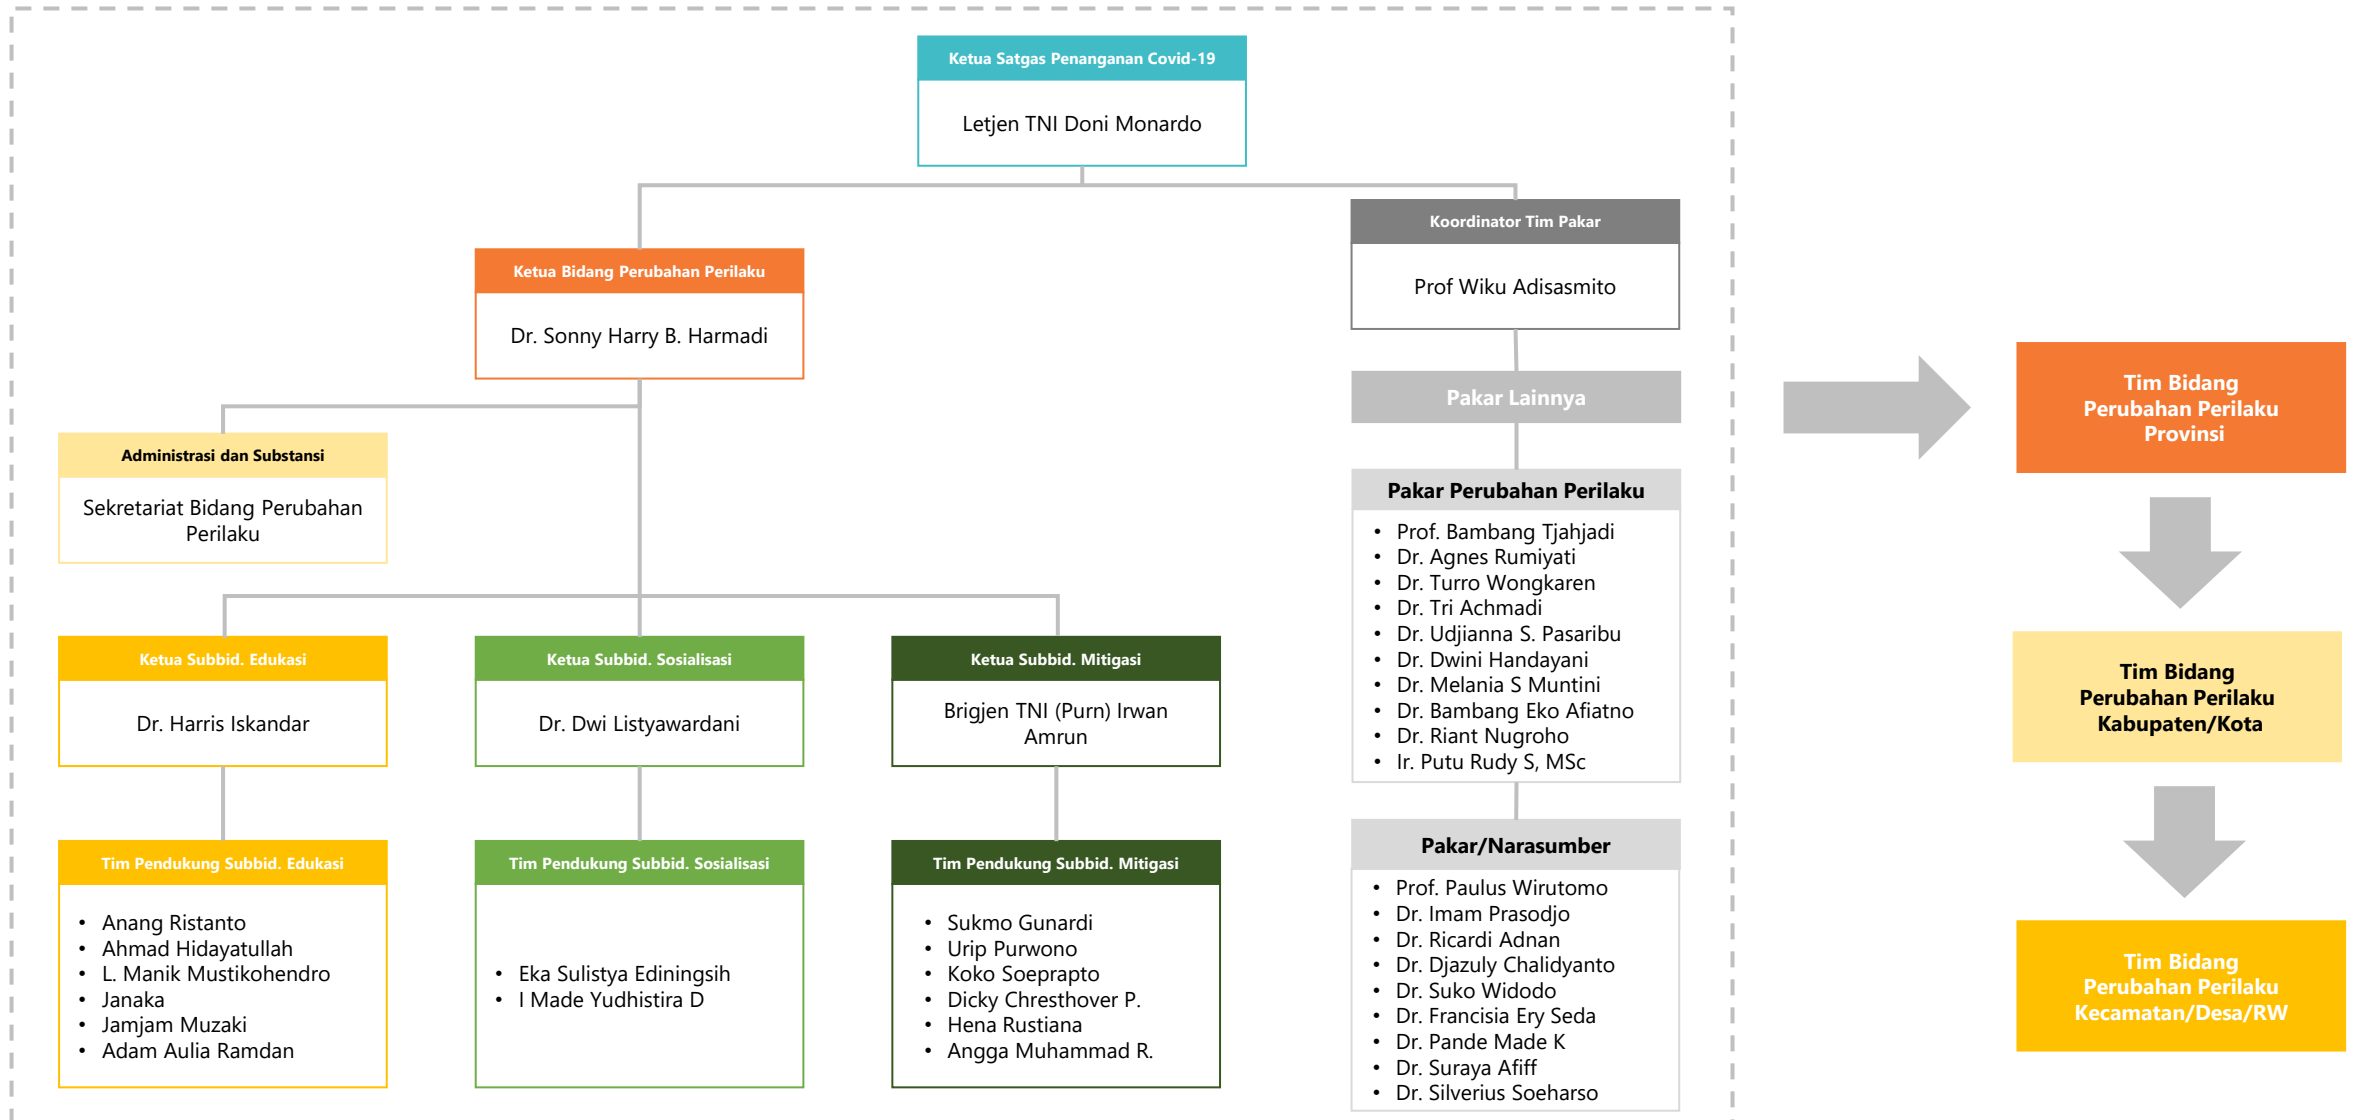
Ketua Satgas Penanganan Covid-19
Letjen TNI Doni Monardo

Ketua Bidang Perubahan Perilaku
Dr. Sonny Harry B. Harmadi

Koordinator Tim Pakar
Prof Wiku Adisasmito

Pakar Lainnya

Administrasi dan Substansi
Sekretariat Bidang Perubahan Perilaku

Pakar Perubahan Perilaku
- Prof. Bambang Tjahjadi
- Dr. Agnes Rumiyati
- Dr. Turro Wongkaren
- Dr. Tri Achmadi
- Dr. Udjianna S. Pasaribu
- Dr. Dwini Handayani
- Dr. Melania S Muntini
- Dr. Bambang Eko Afiatno
- Dr. Riant Nugroho
- Ir. Putu Rudy S, MSc

Ketua Subbid. Edukasi
Dr. Harris Iskandar

Ketua Subbid. Sosialisasi
Dr. Dwi Listyawardani

Ketua Subbid. Mitigasi
Brigjen TNI (Purn) Irwan Amrun

Tim Pendukung Subbid. Edukasi
- Anang Ristanto
- Ahmad Hidayatullah
- L. Manik Mustikohendro
- Janaka
- Jamjam Muzaki
- Adam Aulia Ramdan

Tim Pendukung Subbid. Sosialisasi
- Eka Sulistya Ediningsih
- I Made Yudhistira D

Tim Pendukung Subbid. Mitigasi
- Sukmo Gunardi
- Urip Purwono
- Koko Soeprapto
- Dicky Chresthover P.
- Hena Rustiana
- Angga Muhammad R.

Pakar/Narasumber
- Prof. Paulus Wirutomo
- Dr. Imam Prasodjo
- Dr. Ricardi Adnan
- Dr. Djazuly Chalidyanto
- Dr. Suko Widodo
- Dr. Francisia Ery Seda
- Dr. Pande Made K
- Dr. Suraya Afiff
- Dr. Silverius Soeharso

Tim Bidang Perubahan Perilaku Provinsi

Tim Bidang Perubahan Perilaku Kabupaten/Kota

Tim Bidang Perubahan Perilaku Kecamatan/Desa/RW